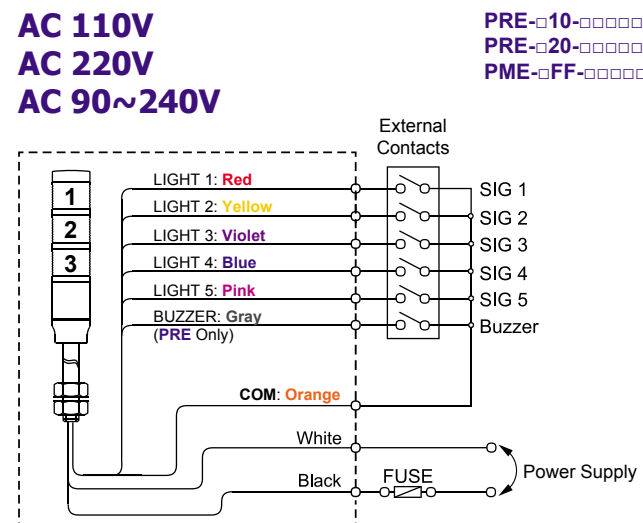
AC 110V
AC 220V
AC 90~240V

PRE-□10-□□□□□
PRE-□20-□□□□□
PME-□FF-□□□□□

External Contacts

1
2
3

LIGHT 1: Red
LIGHT 2: Yellow
LIGHT 3: Violet
LIGHT 4: Blue
LIGHT 5: Pink
BUZZER: Gray (PRE Only)

SIG 1
SIG 2
SIG 3
SIG 4
SIG 5
Buzzer

COM: Orange

White
Black
FUSE
Power Supply